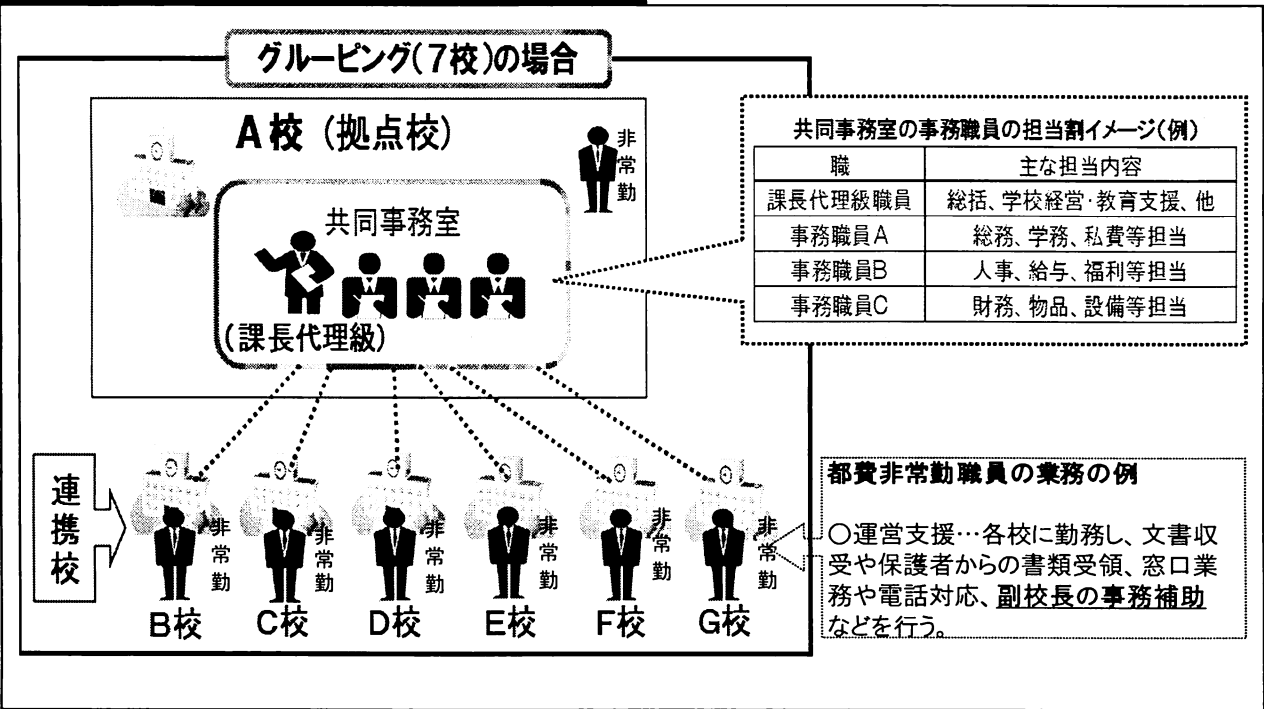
グルーピング(7校)の場合

A校（拠点校）

非常勤

共同事務室

(課長代理級)

共同事務室の事務職員の担当割イメージ(例)

| 職 | 主な担当内容 |
|---|---|
| 課長代理級職員 | 総括、学校経営･教育支援、他 |
| 事務職員A | 総務、学務、私費等担当 |
| 事務職員B | 人事、給与、福利等担当 |
| 事務職員C | 財務、物品、設備等担当 |

連携校

非常勤　非常勤　非常勤　非常勤　非常勤　非常勤

B校　C校　D校　E校　F校　G校

都費非常勤職員の業務の例

○運営支援…各校に勤務し、文書収受や保護者からの書類受領、窓口業務や電話対応、副校長の事務補助などを行う。